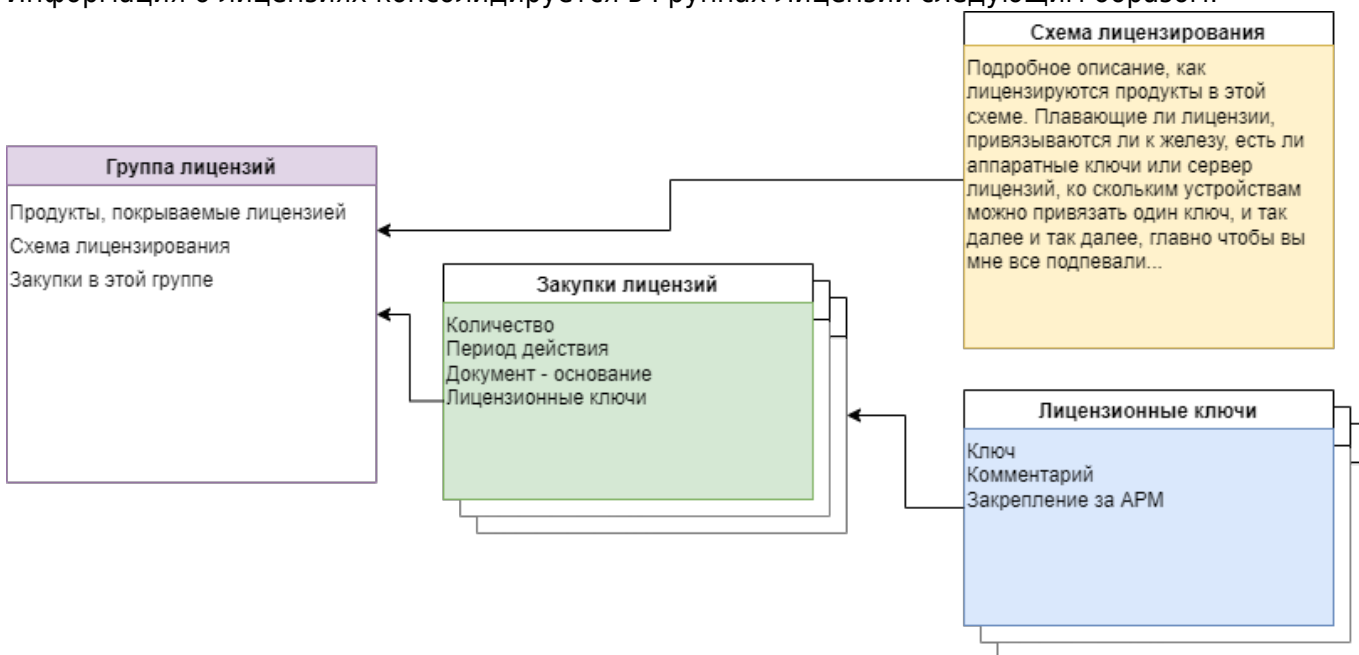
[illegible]

Схема лицензирования

Подробное описание, как лицензируются продукты в этой схеме. Плавающие ли лицензии, привязываются ли к железу, есть ли аппаратные ключи или сервер лицензий, ко скольким устройствам можно привязать один ключ, и так далее и так далее, главно чтобы вы мне все подпевали...

Группа лицензий

Продукты, покрываемые лицензией
Схема лицензирования
Закупки в этой группе

Закупки лицензий

Количество
Период действия
Документ - основание
Лицензионные ключи

Лицензионные ключи

Ключ
Комментарий
Закрепление за АРМ